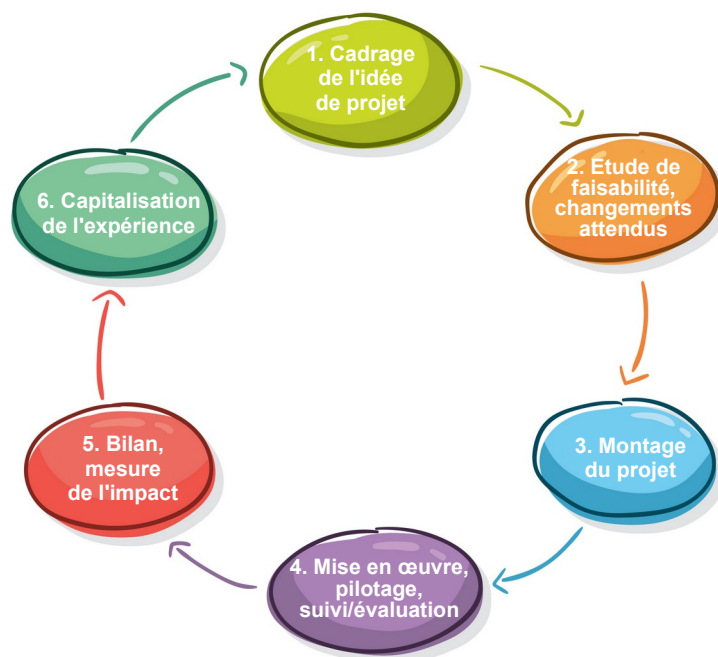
1. Cadrage de l'idée de projet

2. Étude de faisabilité, changements attendus

3. Montage du projet

4. Mise en œuvre, pilotage, suivi/évaluation

5. Bilan, mesure de l'impact

6. Capitalisation de l'expérience